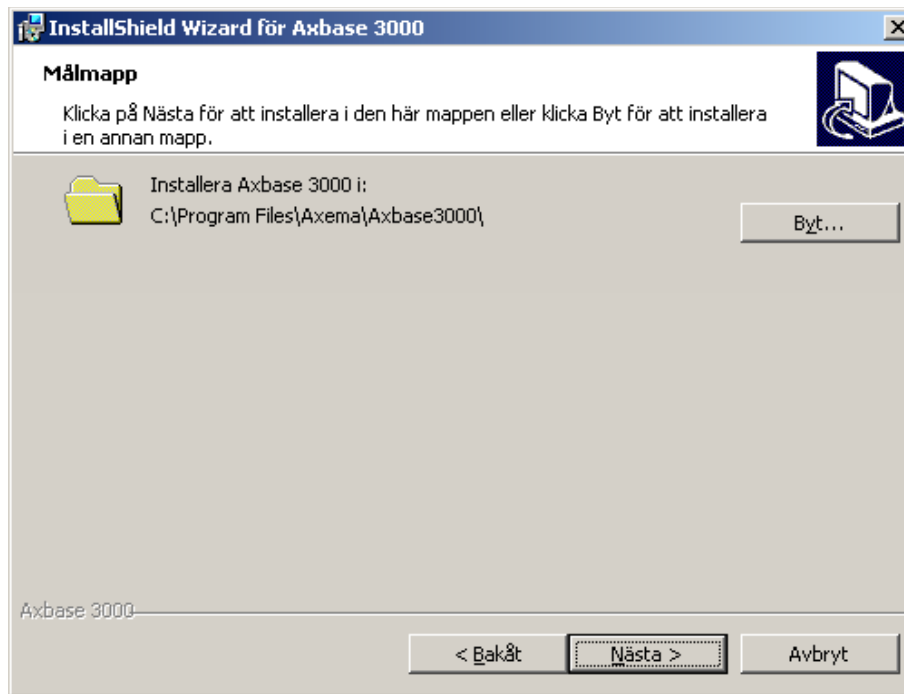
InstallShield Wizard för Axbase 3000

Målmapp

Klicka på Nästa för att installera i den här mappen eller klicka Byt för att installera i en annan mapp.

Installera Axbase 3000 i:
C:\Program Files\Axema\Axbase3000\

Byt...

Axbase 3000

< Bakåt

Nästa >

Avbryt